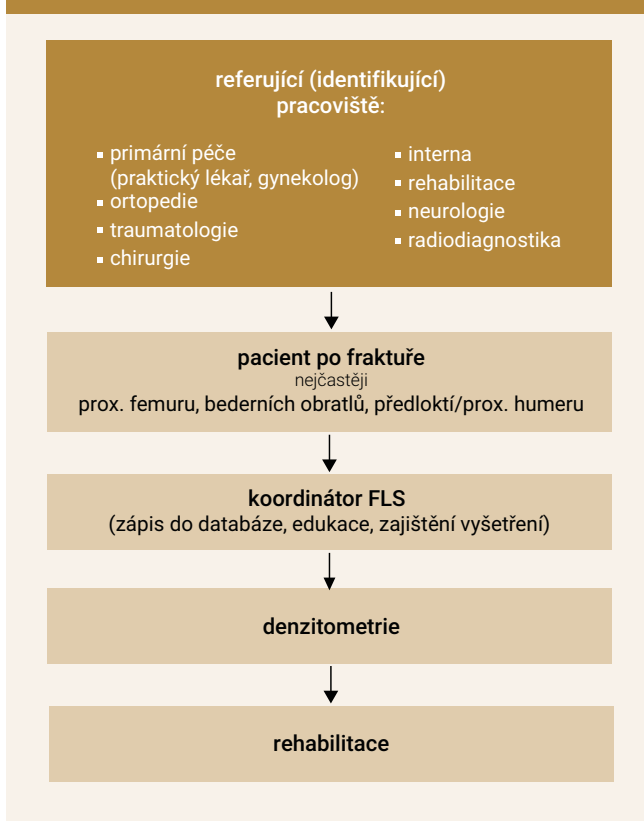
referující (identifikující) pracoviště:

- primární péče (praktický lékař, gynekolog)
- ortopedie
- traumatologie
- chirurgie

- interna
- rehabilitace
- neurologie
- radiodiagnostika

pacient po fraktuře
nejčastěji
prox. femuru, bederních obratlů, předloktí/prox. humeru

koordinátor FLS
(zápis do databáze, edukace, zajištění vyšetření)

denzitometrie

rehabilitace